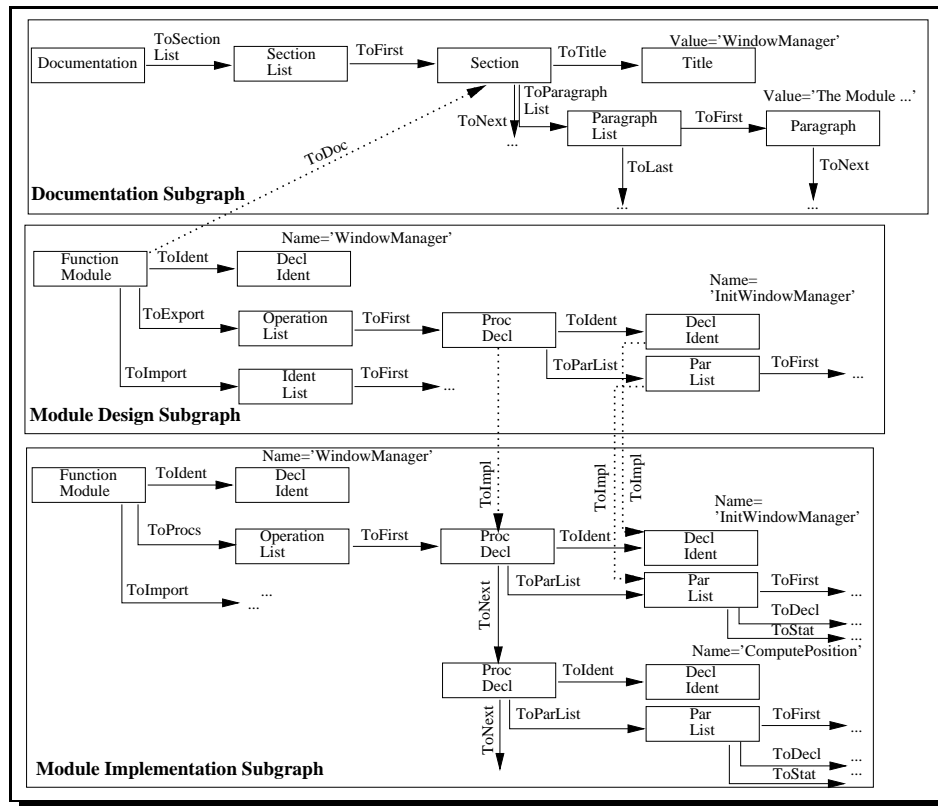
Documentation
ToSection List
Section List
ToFirst
Section
ToTitle
Value='WindowManager'
Title
ToParagraph List
ToNext
...
Paragraph List
ToFirst
Value='The Module ...'
Paragraph
ToDoc
ToLast
...
ToNext
...
Documentation Subgraph

Function Module
ToIdent
Name='WindowManager'
Decl Ident
ToExport
Operation List
ToFirst
Proc Decl
ToIdent
Name= 'InitWindowManager'
Decl Ident
ToParList
Par List
ToFirst
...
ToImport
Ident List
ToFirst
...
Module Design Subgraph

Function Module
ToIdent
Name='WindowManager'
Decl Ident
ToImpl
ToImpl
ToImpl
ToProcs
Operation List
ToFirst
Proc Decl
ToIdent
Name= 'InitWindowManager'
Decl Ident
ToImport
...
ToParList
Par List
ToFirst
...
ToNext
ToDecl
...
ToStat
...
Name='ComputePosition'
Proc Decl
ToIdent
Decl Ident
ToParList
Par List
ToFirst
...
ToNext
ToDecl
...
ToStat
...
Module Implementation Subgraph